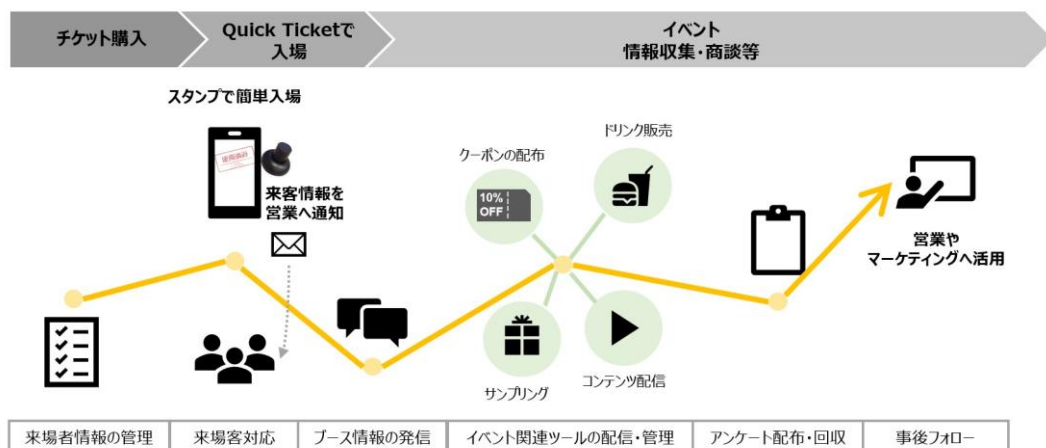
チケット購入

Quick Ticketで入場

イベント
情報収集・商談等

スタンプで簡単入場

使用済

来客情報を営業へ通知

クーポンの配布

10% OFF

ドリンク販売

サンプリング

コンテンツ配信

営業やマーケティングへ活用

| 来場者情報の管理 | 来場客対応 | ブース情報の発信 | イベント関連ツールの配信・管理 | アンケート配布・回収 | 事後フォロー |
|---|---|---|---|---|---|